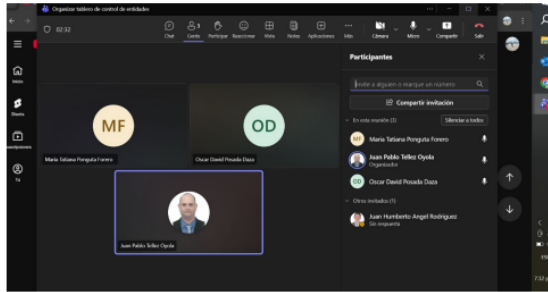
Organizar tablero de control de entidades

02:32

Chat
Contactos
Participar
Reacciones
Vista
Notas
Aplicaciones
Más
Cámara
Micro
Compartir
Salir

Inicio
Buscar
Tú

MF
Maria Tatiana Ponguta Forero

OD
Oscar David Posada Daza

Juan Pablo Tellez Oyola

Participantes

Invite a alguien o marque un número

Compartir invitación

En esta reunión (3)
Silenciar a todos

MF Maria Tatiana Ponguta Forero

Juan Pablo Tellez Oyola
Organizador

OD Oscar David Posada Daza

Otros invitados (1)

Juan Humberto Angel Rodriguez
Sin respuesta

7:32